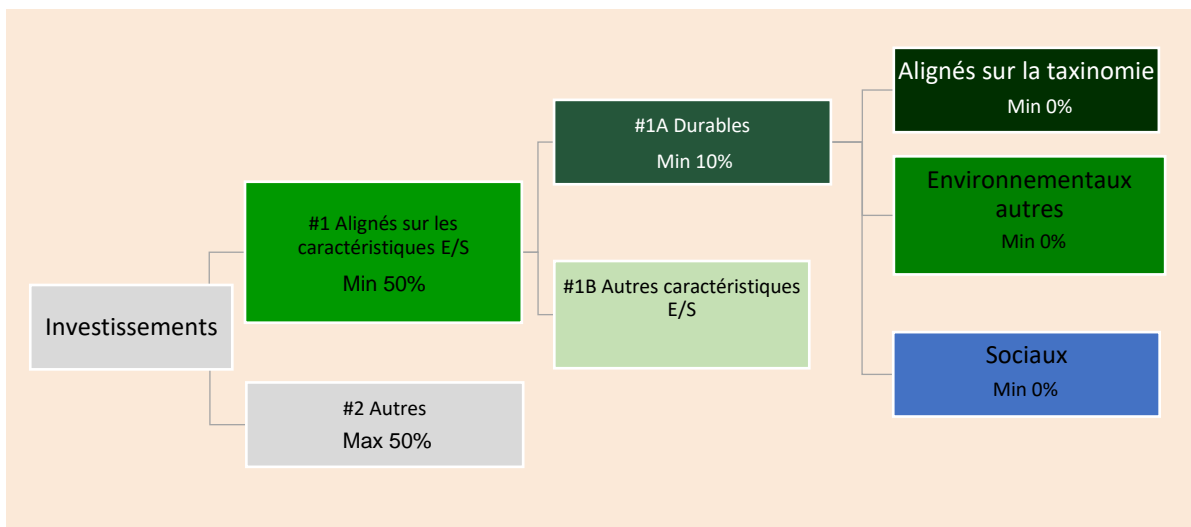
Investissements

#1 Alignés sur les caractéristiques E/S
Min 50%

#2 Autres
Max 50%

#1A Durables
Min 10%

#1B Autres caractéristiques E/S

Alignés sur la taxinomie
Min 0%

Environnementaux autres
Min 0%

Sociaux
Min 0%